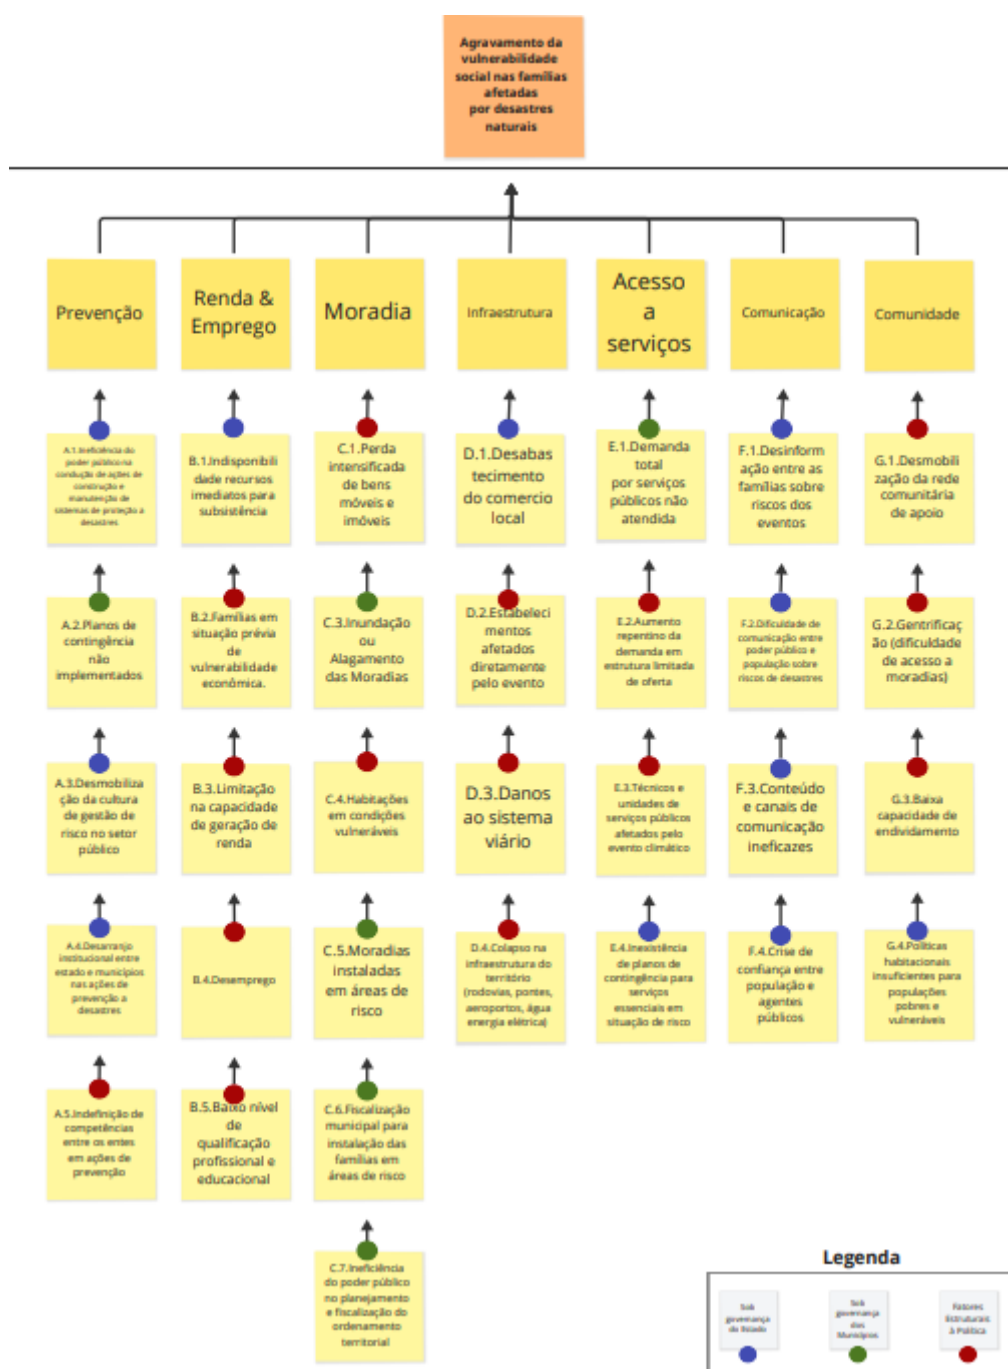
Agravamento da vulnerabilidade social nas famílias afetadas por desastres naturais

Prevenção

A.1.Ineficiência do poder público na condução de ações de construção e manutenção de sistemas de proteção a desastres

A.2.Planos de contingência não implementados

A.3.Desmobilização da cultura de gestão de risco no setor público

A.4.Desarranjo institucional entre estado e municípios nas ações de prevenção a desastres

A.5.Indefinição de competências entre os entes em ações de prevenção

Renda & Emprego

B.1.Indisponibilidade recursos imediatos para subsistência

B.2.Famílias em situação prévia de vulnerabilidade econômica.

B.3.Limitação na capacidade de geração de renda

B.4.Desemprego

B.5.Baixo nível de qualificação profissional e educacional

Moradia

C.1.Perda intensificada de bens móveis e imóveis

C.3.Inundação ou Alagamento das Moradias

C.4.Habitações em condições vulneráveis

C.5.Moradias instaladas em áreas de risco

C.6.Fiscalização municipal para instalação das famílias em áreas de risco

C.7.Ineficiência do poder público no planejamento e fiscalização do ordenamento territorial

Infraestrutura

D.1.Desabastecimento do comercio local

D.2.Estabelecimentos afetados diretamente pelo evento

D.3.Danos ao sistema viário

D.4.Colapso na infraestrutura do território (rodovias, pontes, aeroportos, água energia elétrica)

Acesso a serviços

E.1.Demanda total por serviços públicos não atendida

E.2.Aumento repentino da demanda em estrutura limitada de oferta

E.3.Técnicos e unidades de serviços públicos afetados pelo evento climático

E.4.Inexistência de planos de contingência para serviços essenciais em situação de risco

Comunicação

F.1.Desinformação entre as famílias sobre riscos dos eventos

F.2.Dificuldade de comunicação entre poder público e população sobre riscos de desastres

F.3.Conteúdo e canais de comunicação ineficazes

F.4.Crise de confiança entre população e agentes públicos

Comunidade

G.1.Desmobilização da rede comunitária de apoio

G.2.Gentrificação (dificuldade de acesso a moradias)

G.3.Baixa capacidade de endividamento

G.4.Políticas habitacionais insuficientes para populações pobres e vulneráveis

Legenda

Sob governança do Estado

Sob governança dos Municípios

Fatores Estruturais à Política